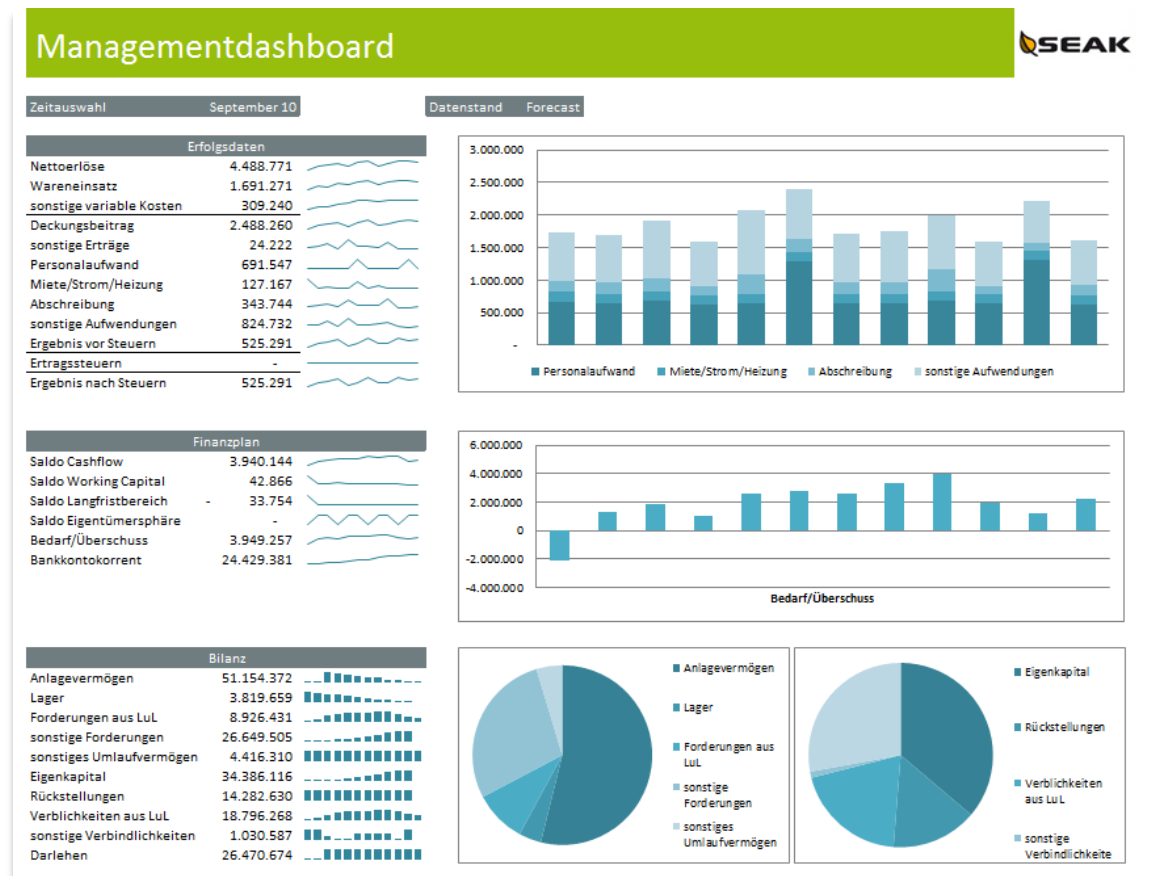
Managementdashboard

SEAK

Zeitauswahl September 10

Datenstand Forecast

| Erfolgsdaten | |
|---|---|
| Nettoerlöse | 4.488.771 |
| Wareneinsatz | 1.691.271 |
| sonstige variable Kosten | 309.240 |
| Deckungsbeitrag | 2.488.260 |
| sonstige Erträge | 24.222 |
| Personalaufwand | 691.547 |
| Miete/Strom/Heizung | 127.167 |
| Abschreibung | 343.744 |
| sonstige Aufwendungen | 824.732 |
| Ergebnis vor Steuern | 525.291 |
| Ertragssteuern | - |
| Ergebnis nach Steuern | 525.291 |

3.000.000
2.500.000
2.000.000
1.500.000
1.000.000
500.000
-

Personalaufwand Miete/Strom/Heizung Abschreibung sonstige Aufwendungen

| Finanzplan | |
|---|---|
| Saldo Cashflow | 3.940.144 |
| Saldo Working Capital | 42.866 |
| Saldo Langfristbereich | - 33.754 |
| Saldo Eigentümersphäre | - |
| Bedarf/Überschuss | 3.949.257 |
| Bankkontokorrent | 24.429.381 |

6.000.000
4.000.000
2.000.000
0
-2.000.000
-4.000.000
Bedarf/Überschuss

| Bilanz | |
|---|---|
| Anlagevermögen | 51.154.372 |
| Lager | 3.819.659 |
| Forderungen aus LuL | 8.926.431 |
| sonstige Forderungen | 26.649.505 |
| sonstiges Umlaufvermögen | 4.416.310 |
| Eigenkapital | 34.386.116 |
| Rückstellungen | 14.282.630 |
| Verblichkeiten aus LuL | 18.796.268 |
| sonstige Verbindlichkeiten | 1.030.587 |
| Darlehen | 26.470.674 |

Anlagevermögen
Lager
Forderungen aus LuL
sonstige Forderungen
sonstiges Umlaufvermögen

Eigenkapital
Rückstellungen
Verblichkeiten aus LuL
sonstige Verbindlichkeite